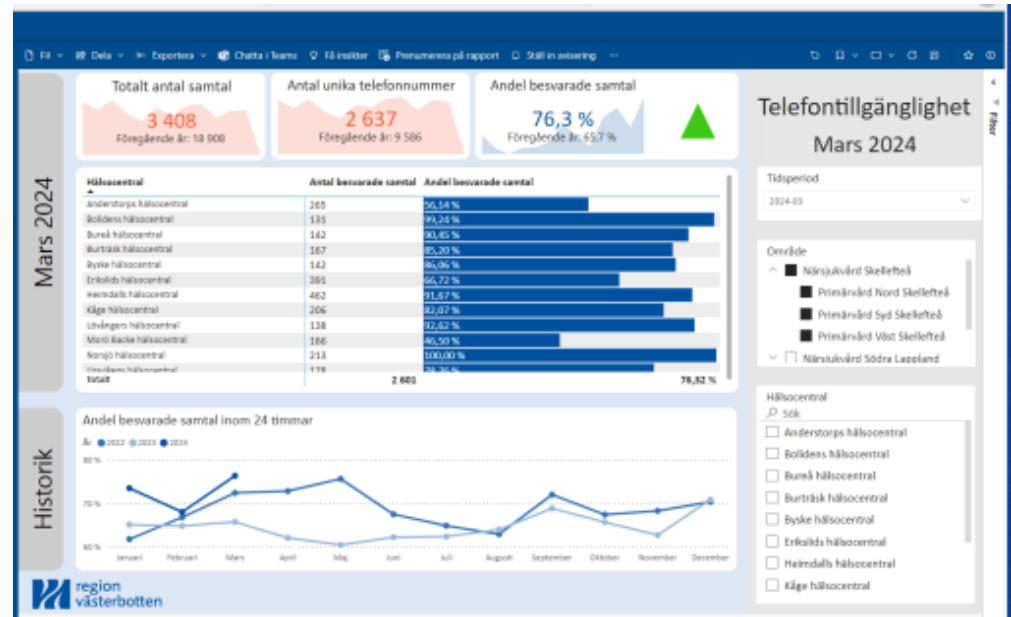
Fil Dela Exportera Chatta i Teams Få insikter Prenumerera på rapport Ställ in avisering ···

Filter

Totalt antal samtal
3 408
Föregående år: 18 908

Antal unika telefonnummer
2 637
Föregående år: 9 586

Andel besvarade samtal
76,3 %
Föregående år: 65,7 %

Telefontillgänglighet
Mars 2024

Mars 2024

| Hälsocentral | Antal besvarade samtal | Andel besvarade samtal |
|---|---|---|
| Anderstorps hälsocentral | 265 | 56,14 % |
| Bolidens hälsocentral | 131 | 99,24 % |
| Bureå hälsocentral | 142 | 90,45 % |
| Burträsk hälsocentral | 167 | 85,20 % |
| Byske hälsocentral | 142 | 86,06 % |
| Erikslids hälsocentral | 391 | 66,72 % |
| Heimdalls hälsocentral | 462 | 91,67 % |
| Kåge hälsocentral | 206 | 82,07 % |
| Lövångers hälsocentral | 138 | 92,62 % |
| Morö Backe hälsocentral | 166 | 46,50 % |
| Norsjö hälsocentral | 213 | 100,00 % |
| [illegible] | 178 | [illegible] |
| Totalt | 2 601 | 76,32 % |

Tidsperiod
2024-03

Område
Närsjukvård Skellefteå
Primärvård Nord Skellefteå
Primärvård Syd Skellefteå
Primärvård Väst Skellefteå
Närsjukvård Södra Lappland

Historik

Andel besvarade samtal inom 24 timmar
År 2022 2023 2024
80 %
70 %
60 %
Januari Februari Mars April Maj Juni Juli Augusti September Oktober November December

Hälsocentral
Sök
Anderstorps hälsocentral
Bolidens hälsocentral
Bureå hälsocentral
Burträsk hälsocentral
Byske hälsocentral
Erikslids hälsocentral
Heimdalls hälsocentral
Kåge hälsocentral

region västerbotten